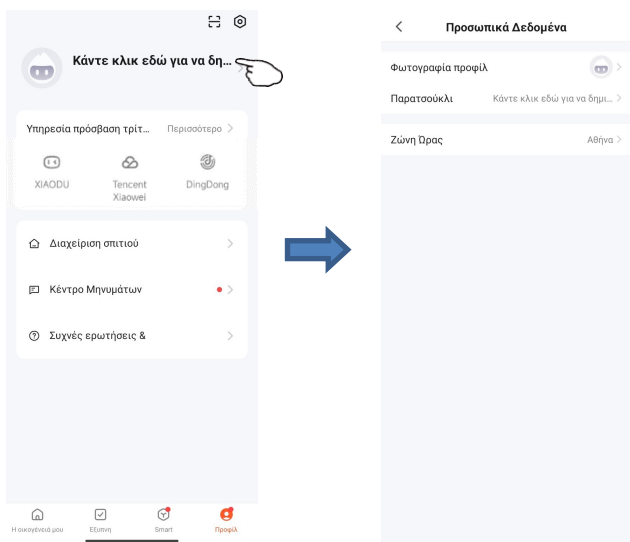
Κάντε κλικ εδώ για να δη...

Υπηρεσία πρόσβαση τρίτ... Περισσότερο

XIAODU

Tencent Xiaowei

DingDong

Διαχείριση σπιτιού

Κέντρο Μηνυμάτων

Συχνές ερωτήσεις &

Η οικογένειά μου

Έξυπνη

Smart

Προφίλ

Προσωπικά Δεδομένα

Φωτογραφία προφίλ

Παρατσούκλι Κάντε κλικ εδώ για να δημι...

Ζώνη Ώρας Αθήνα